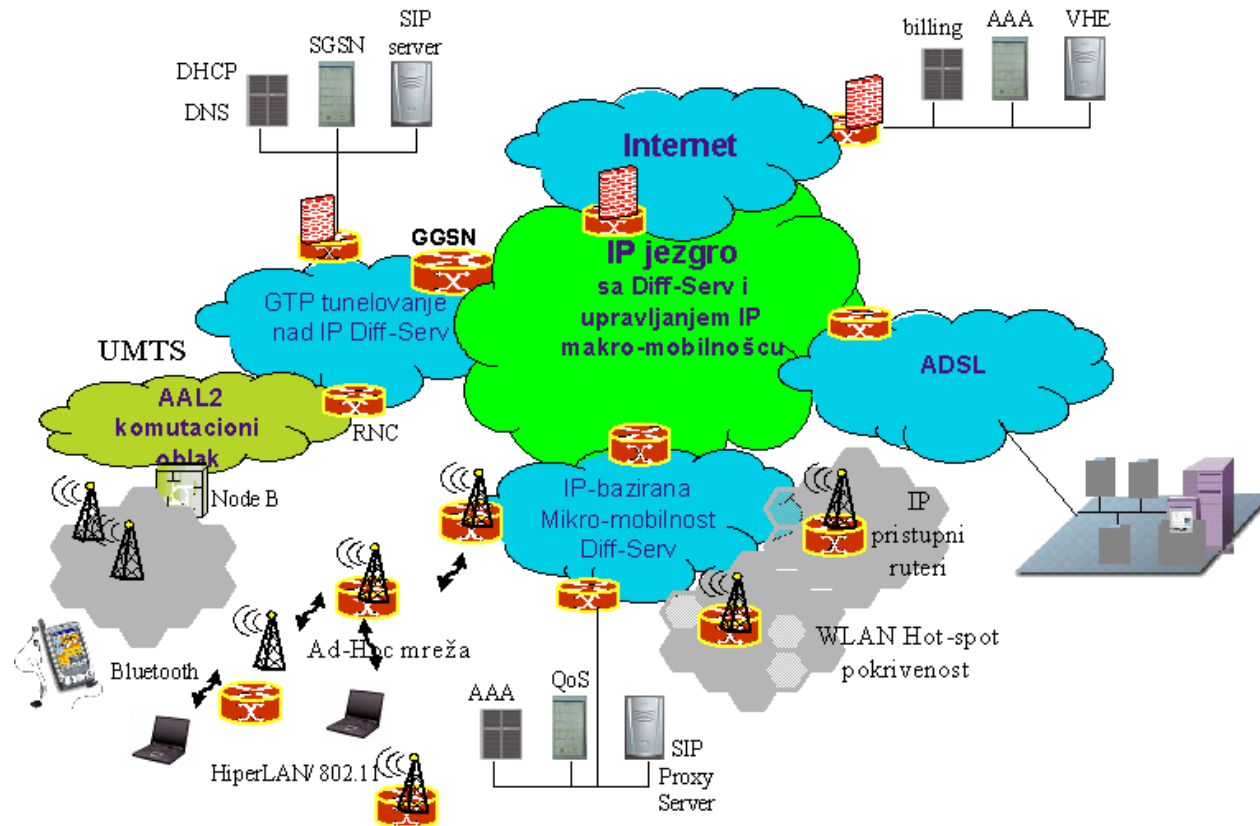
DHCP
DNS
SGSN
SIP server
billing
AAA
VHE
Internet
GGSN
IP jezgro
sa Diff-Serv i upravljanjem IP makro-mobilnošcu
GTP tunelovanje nad IP Diff-Serv
UMTS
AAL2 komutacioni oblak
RNC
ADSL
Node B
IP-bazirana Mikro-mobilnost Diff-Serv
IP pristupni ruteri
Ad-Hoc mreža
WLAN Hot-spot pokrivenost
Bluetooth
AAA
QoS
SIP Proxy Server
HiperLAN/ 802.11